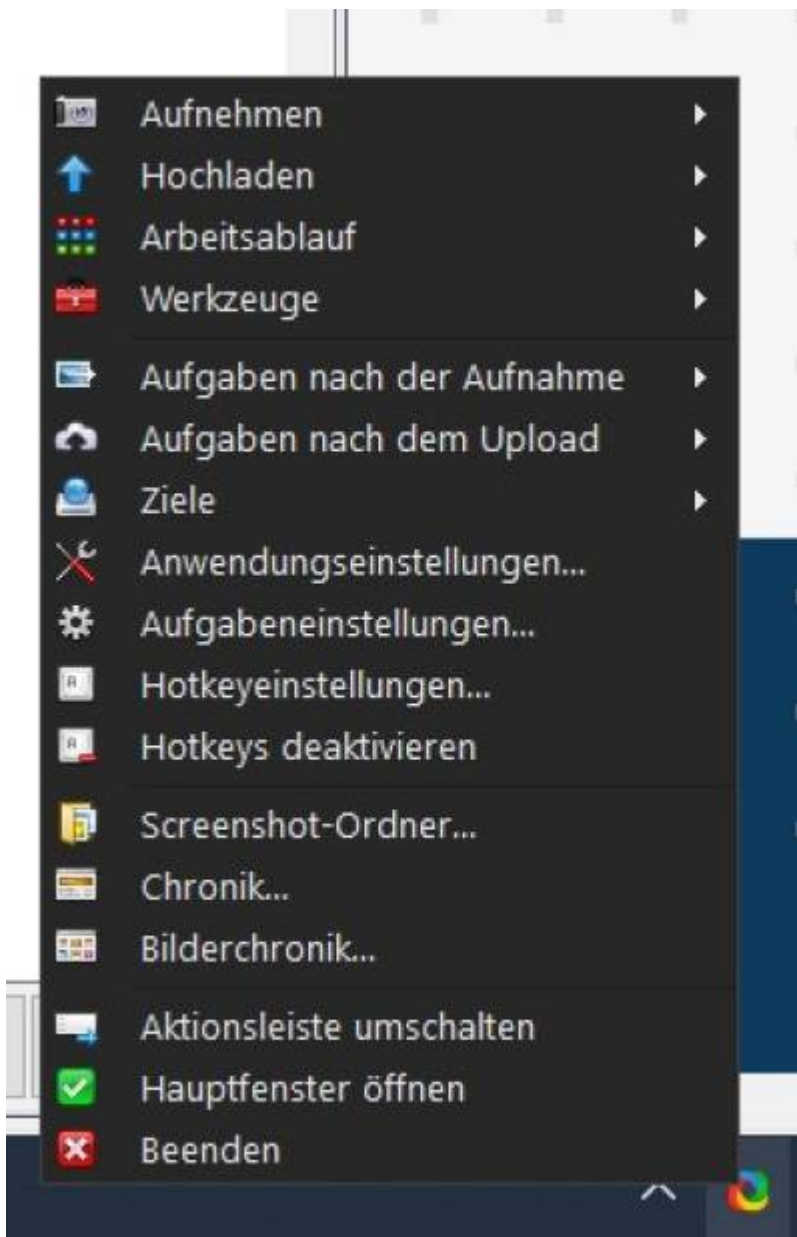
Aufnehmen
Hochladen
Arbeitsablauf
Werkzeuge

Aufgaben nach der Aufnahme
Aufgaben nach dem Upload
Ziele
Anwendungseinstellungen...
Aufgabeneinstellungen...
Hotkeyeinstellungen...
Hotkeys deaktivieren

Screenshot-Ordner...
Chronik...
Bilderchronik...

Aktionsleiste umschalten
Hauptfenster öffnen
Beenden